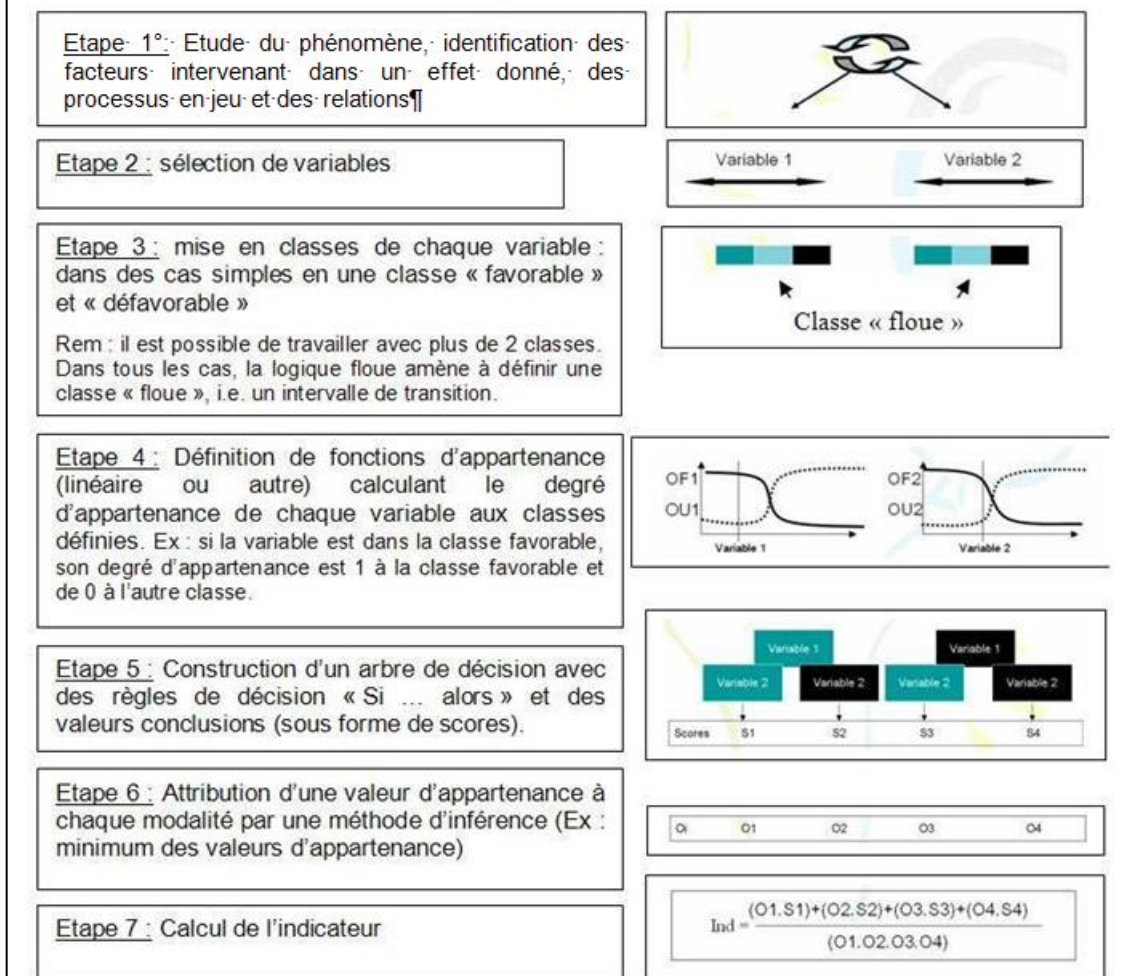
Etape 1°: Etude du phénomène, identification des facteurs intervenant dans un effet donné, des processus en jeu et des relations¶

Etape 2 : sélection de variables

Variable 1

Variable 2

Etape 3 : mise en classes de chaque variable : dans des cas simples en une classe « favorable » et « défavorable »

Rem : il est possible de travailler avec plus de 2 classes. Dans tous les cas, la logique floue amène à définir une classe « floue », i.e. un intervalle de transition.

Classe « floue »

Etape 4 : Définition de fonctions d'appartenance (linéaire ou autre) calculant le degré d'appartenance de chaque variable aux classes définies. Ex : si la variable est dans la classe favorable, son degré d'appartenance est 1 à la classe favorable et de 0 à l'autre classe.

OF1
OU1
Variable 1

OF2
OU2
Variable 2

Etape 5 : Construction d'un arbre de décision avec des règles de décision « Si … alors » et des valeurs conclusions (sous forme de scores).

Variable 1
Variable 2
Variable 2
Variable 1
Variable 2
Variable 2

| Scores | S1 | S2 | S3 | S4 |
|---|---|---|---|---|

Etape 6 : Attribution d'une valeur d'appartenance à chaque modalité par une méthode d'inférence (Ex : minimum des valeurs d'appartenance)

| Oi | O1 | O2 | O3 | O4 |
|---|---|---|---|---|

Etape 7 : Calcul de l'indicateur

$\text{Ind} = \frac{(O1.S1)+(O2.S2)+(O3.S3)+(O4.S4)}{(O1.O2.O3.O4)}$